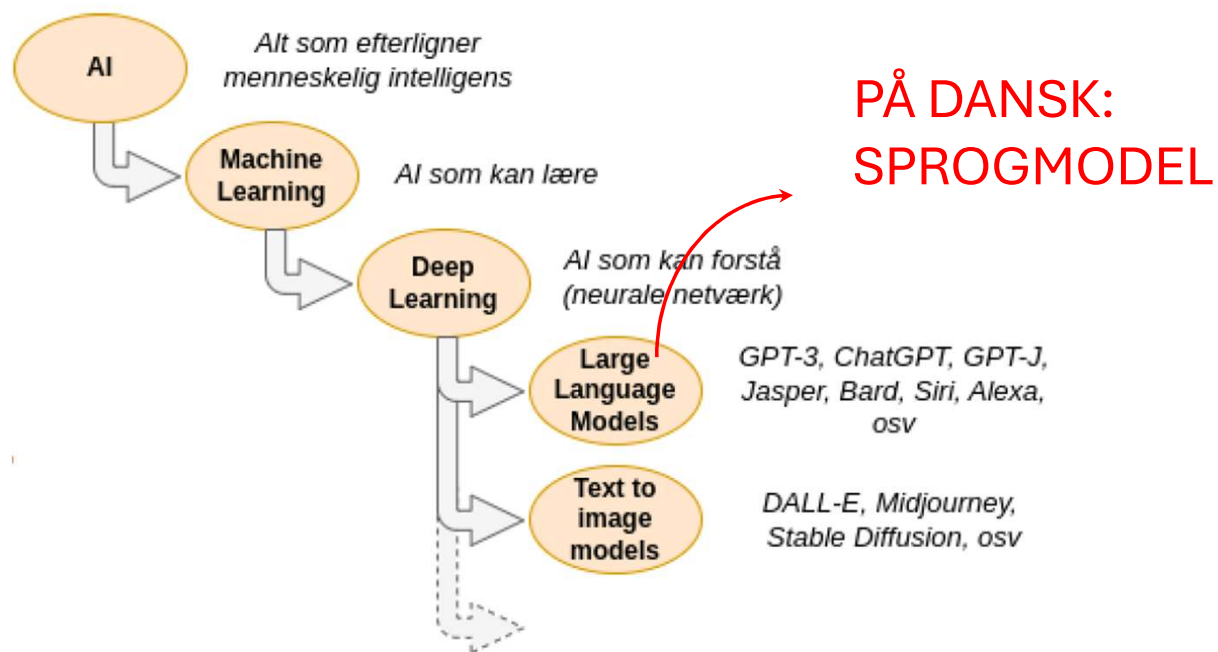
AI

Alt som efterligner menneskelig intelligens

PÅ DANSK: SPROGMODEL

Machine Learning

AI som kan lære

Deep Learning

AI som kan forstå (neurale netværk)

Large Language Models

GPT-3, ChatGPT, GPT-J, Jasper, Bard, Siri, Alexa, osv

Text to image models

DALL-E, Midjourney, Stable Diffusion, osv